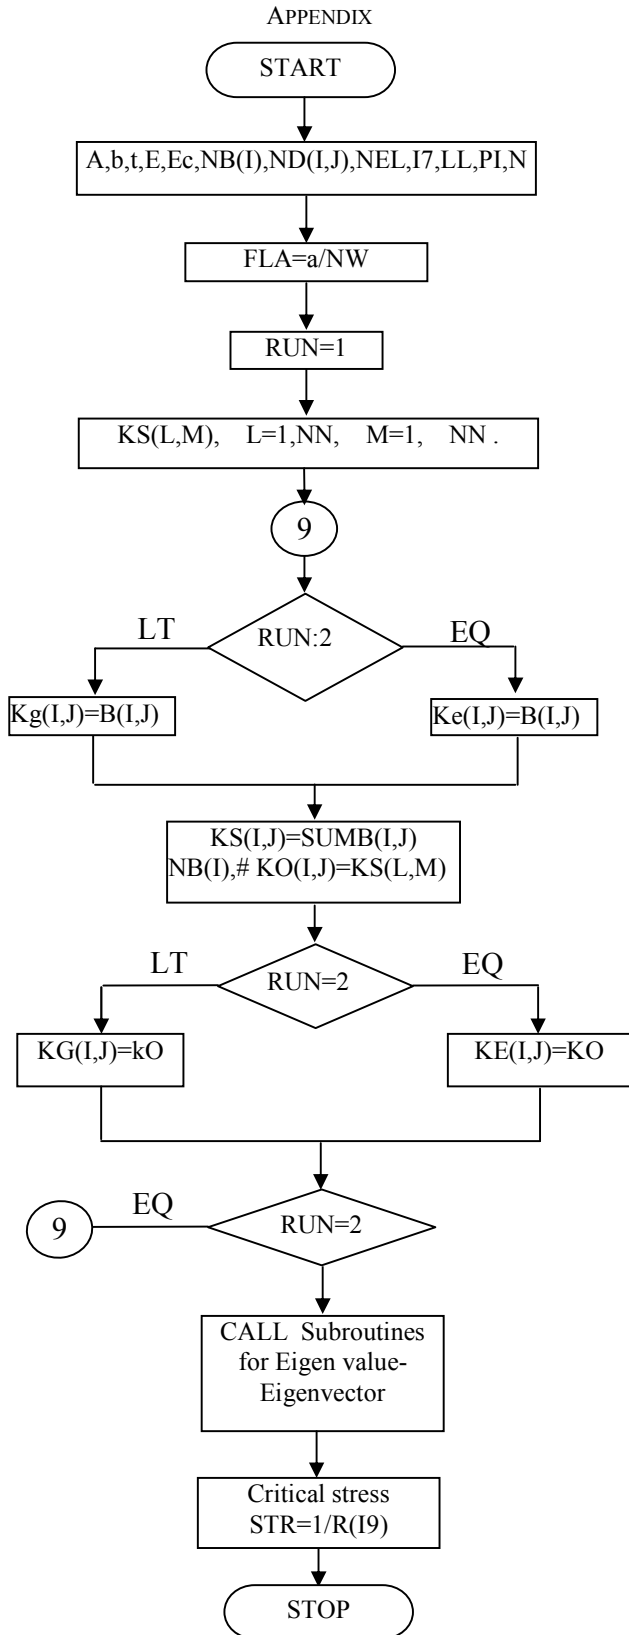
APPENDIX

START

A,b,t,E,Ec,NB(I),ND(I,J),NEL,I7,LL,PI,N

FLA=a/NW

RUN=1

KS(L,M), L=1,NN, M=1, NN .

9

LT

RUN:2

EQ

Kg(I,J)=B(I,J)

Ke(I,J)=B(I,J)

KS(I,J)=SUMB(I,J)
NB(I),# KO(I,J)=KS(L,M)

LT

RUN=2

EQ

KG(I,J)=kO

KE(I,J)=KO

9

EQ

RUN=2

CALL Subroutines for Eigen value-Eigenvector

Critical stress
STR=1/R(I9)

STOP